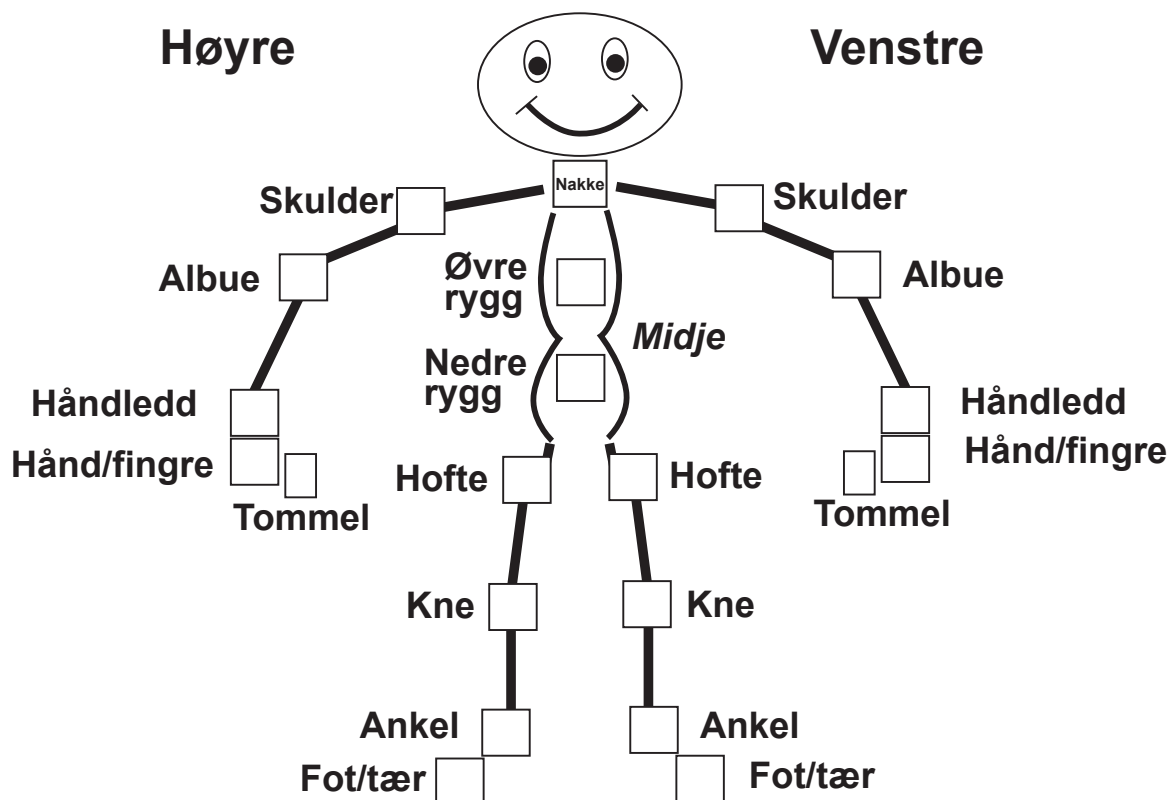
Høyre

Venstre

Nakke

Skulder

Skulder

Albue

Øvre rygg

Albue

Midje

Nedre rygg

Håndledd

Håndledd

Hånd/fingre

Hånd/fingre

Tommel

Hofte

Hofte

Tommel

Kne

Kne

Ankel

Ankel

Fot/tær

Fot/tær